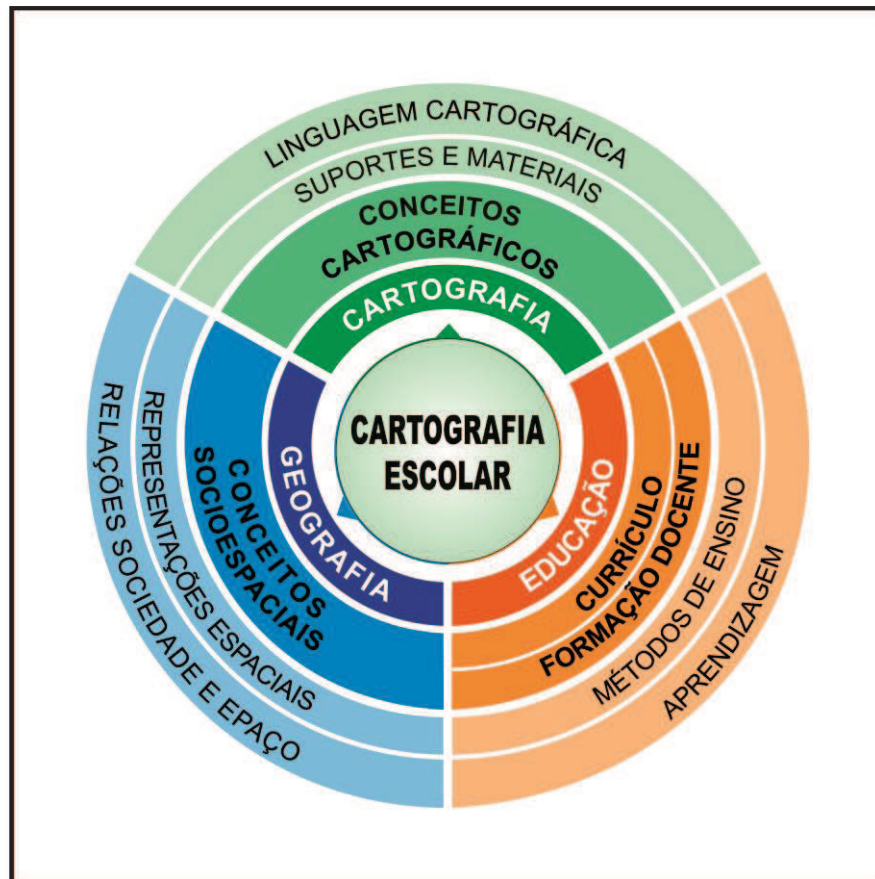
LINGUAGEM CARTOGRÁFICA
SUPORTES E MATERIAIS
CONCEITOS CARTOGRÁFICOS
CARTOGRAFIA
CARTOGRAFIA ESCOLAR
GEOGRAFIA
CONCEITOS SOCIOESPACIAIS
REPRESENTAÇÕES ESPACIAIS
RELAÇÕES SOCIEDADE E EPAÇO
EDUCAÇÃO
CURRÍCULO
FORMAÇÃO DOCENTE
MÉTODOS DE ENSINO
APRENDIZAGEM